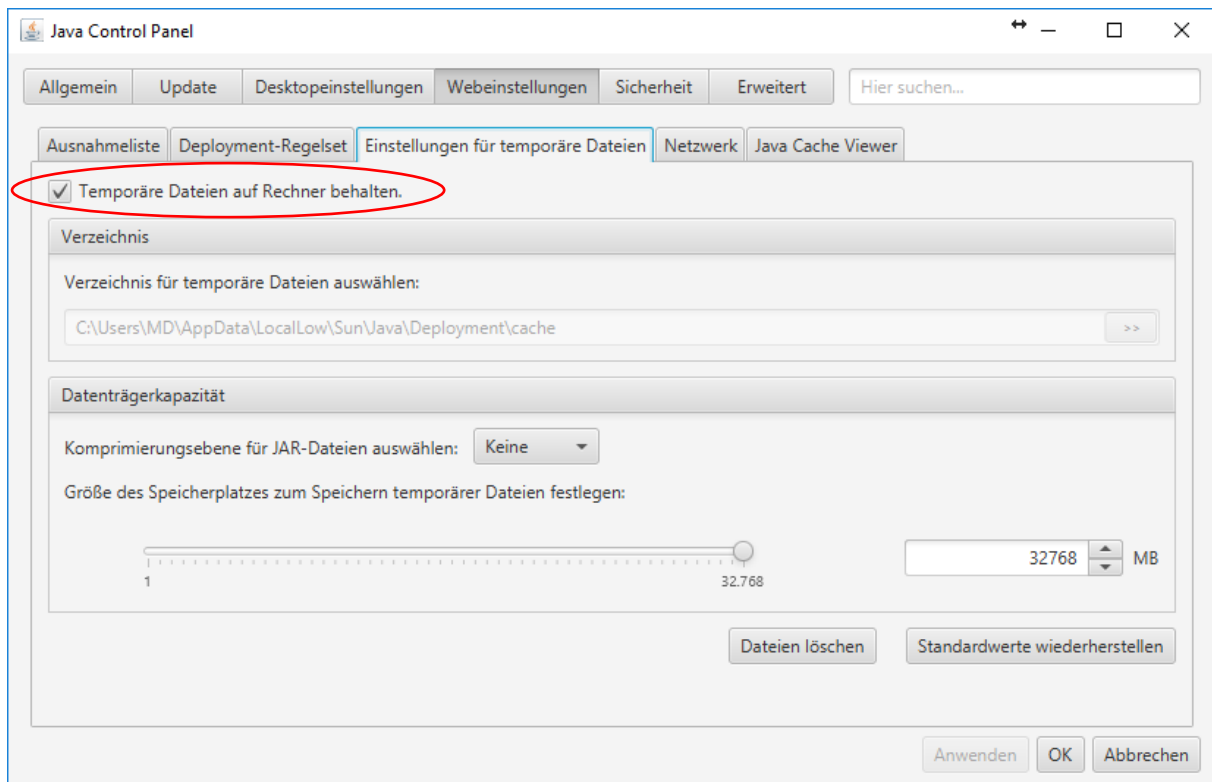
Java Control Panel

Allgemein | Update | Desktopeinstellungen | Webeinstellungen | Sicherheit | Erweitert

Hier suchen...

Ausnahmeliste | Deployment-Regelset | Einstellungen für temporäre Dateien | Netzwerk | Java Cache Viewer

Temporäre Dateien auf Rechner behalten.

Verzeichnis

Verzeichnis für temporäre Dateien auswählen:

C:\Users\MD\AppData\LocalLow\Sun\Java\Deployment\cache

>>

Datenträgerkapazität

Komprimierungsebene für JAR-Dateien auswählen: Keine

Größe des Speicherplatzes zum Speichern temporärer Dateien festlegen:

1

32.768

32768 MB

Dateien löschen

Standardwerte wiederherstellen

Anwenden OK Abbrechen